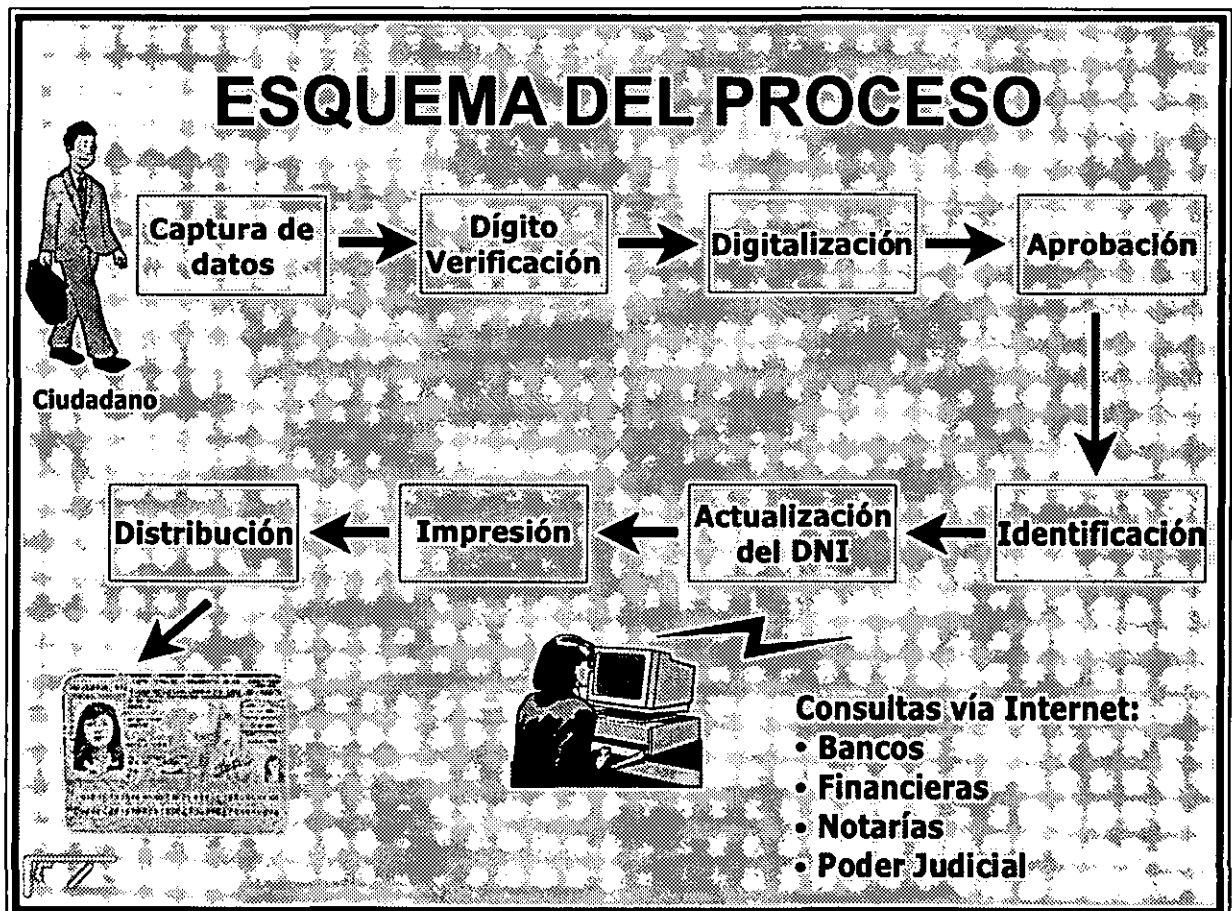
ESQUEMA DEL PROCESO

Ciudadano

Captura de datos

Dígito Verificación

Digitalización

Aprobación

Identificación

Actualización del DNI

Impresión

Distribución

Consultas vía Internet:
• Bancos
• Financieras
• Notarías
• Poder Judicial